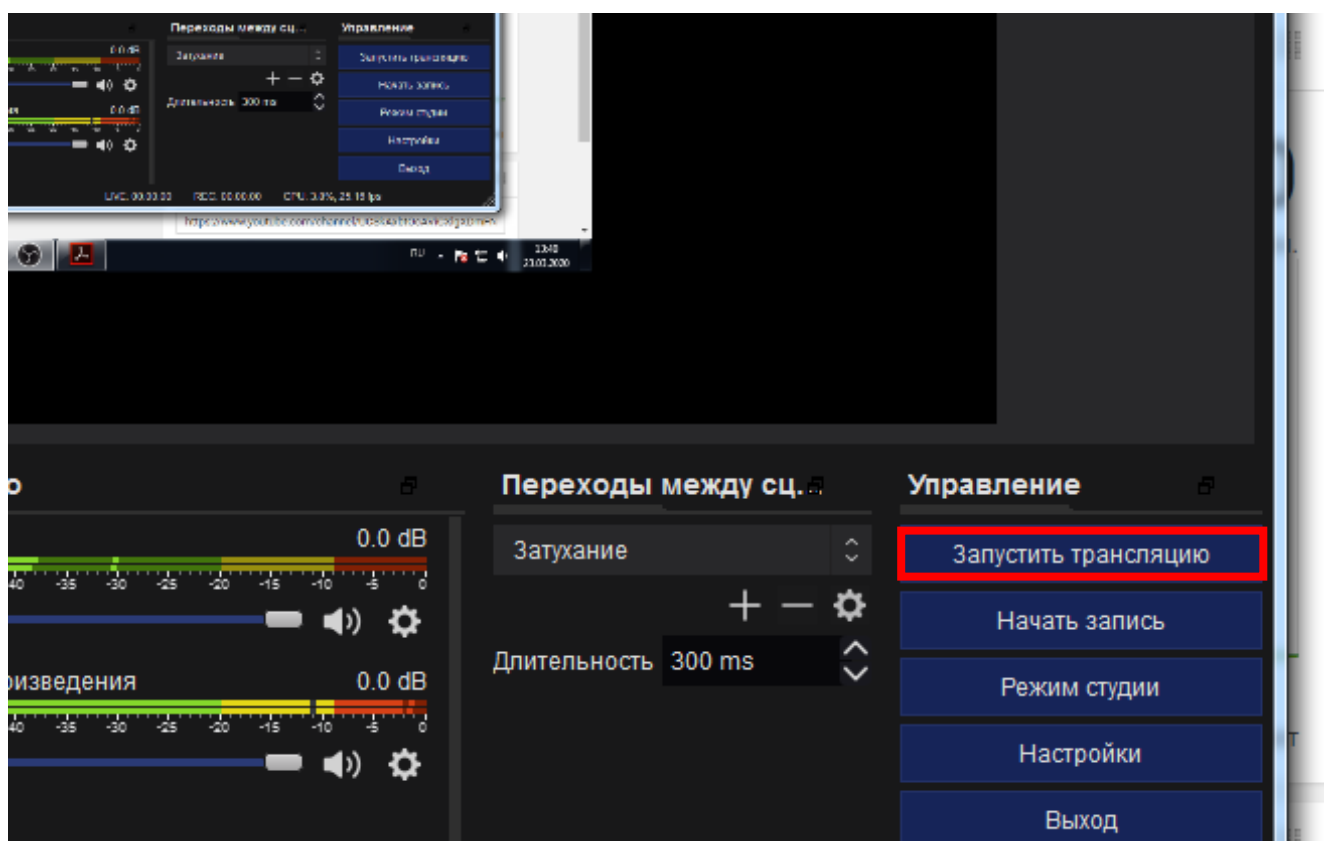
Переходы между сц. Управление
0.0 dB
Затухание
Запустить трансляцию
+ − ⚙
Начать запись
Длительность 300 ms
Режим студии
0.0 dB
Настройки
Выход
LIVE: 00:00:00 REC: 00:00:00 CPU: 3.0%, 25.18 fps
https://www.youtube.com/channel/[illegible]
RU
13:40
23.02.2020

о
Переходы между сц.
Управление
0.0 dB
Затухание
Запустить трансляцию
-40 -35 -30 -25 -20 -15 -10 -5 0
+ − ⚙
Начать запись
Длительность 300 ms
Режим студии
оизведения
0.0 dB
-40 -35 -30 -25 -20 -15 -10 -5 0
Настройки
Выход